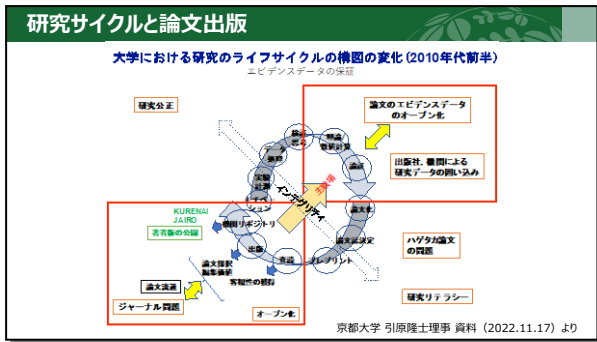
研究サイクルと論文出版

大学における研究のライフサイクルの構図の変化（2010年代前半）

エビデンスデータの保証

研究公正

論文のエビデンスデータのオープン化

出版社、機関による研究データの囲い込み

インテグリティ

KURENAI
JAIRO

名古屋の公開

機関リポジトリ

論文流通

ジャーナル問題

論文投稿
編集査読

客観性の検討

出版

査読

プレプリント

論文

ハゲタカ論文の問題

研究リテラシー

オープン化

京都大学 引原隆士理事 資料（2022.11.17）より